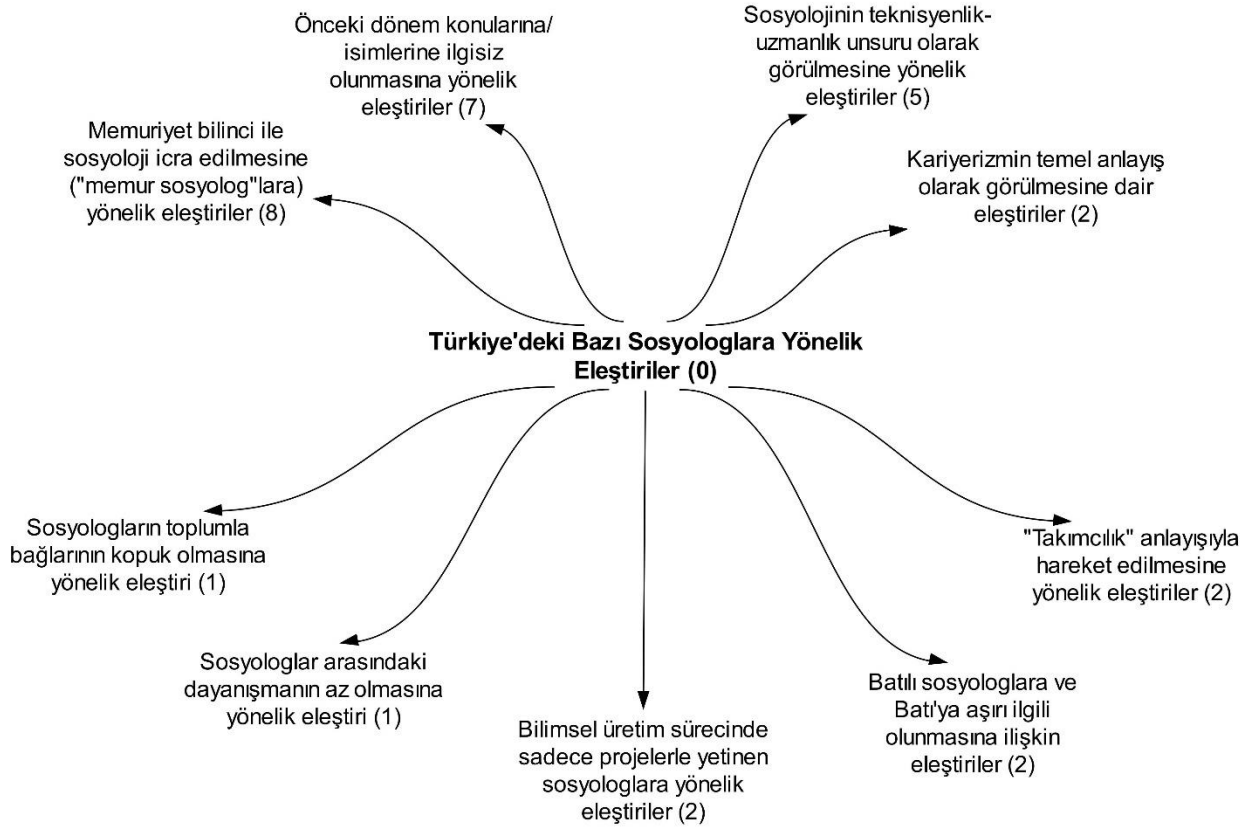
Önceki dönem konularına/ isimlerine ilgisiz olunmasına yönelik eleştiriler (7)

Sosyolojinin teknisyenlik-uzmanlık unsuru olarak görülmesine yönelik eleştiriler (5)

Memuriyet bilinci ile sosyoloji icra edilmesine ("memur sosyolog"lara) yönelik eleştiriler (8)

Kariyerizmin temel anlayış olarak görülmesine dair eleştiriler (2)

Türkiye'deki Bazı Sosyologlara Yönelik Eleştiriler (0)

Sosyologların toplumla bağlarının kopuk olmasına yönelik eleştiri (1)

"Takımcılık" anlayışıyla hareket edilmesine yönelik eleştiriler (2)

Sosyologlar arasındaki dayanışmanın az olmasına yönelik eleştiri (1)

Batılı sosyologlara ve Batı'ya aşırı ilgili olunmasına ilişkin eleştiriler (2)

Bilimsel üretim sürecinde sadece projelerle yetinen sosyologlara yönelik eleştiriler (2)